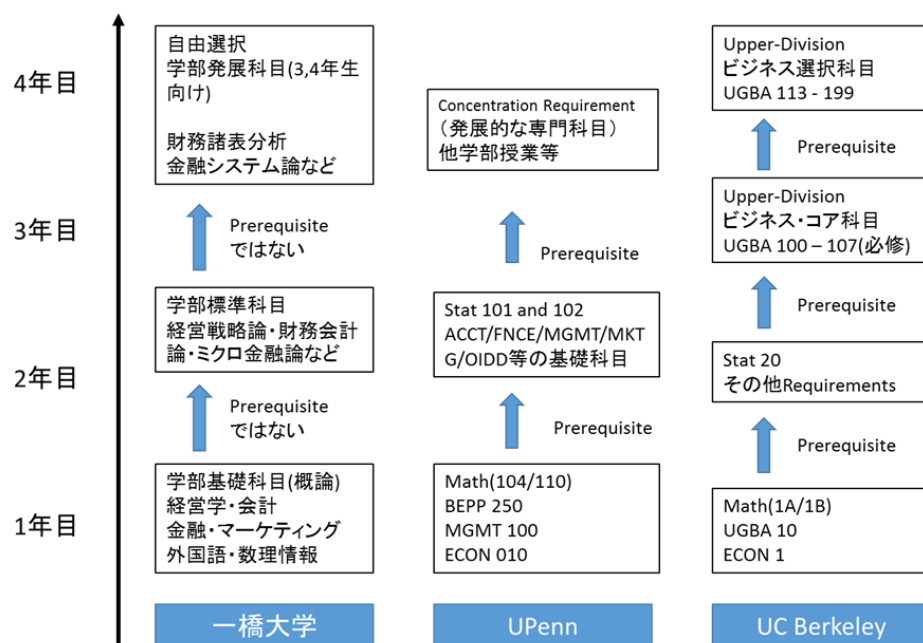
4年目

3年目

2年目

1年目

自由選択
学部発展科目(3,4年生向け)

財務諸表分析
金融システム論など

Prerequisite
ではない

学部標準科目
経営戦略論・財務会計論・ミクロ金融論など

Prerequisite
ではない

学部基礎科目(概論)
経営学・会計
金融・マーケティング
外国語・数理情報

一橋大学

Concentration Requirement
（発展的な専門科目）
他学部授業等

Prerequisite

Stat 101 and 102
ACCT/FNCE/MGMT/MKTG/OIDD等の基礎科目

Prerequisite

Math(104/110)
BEPP 250
MGMT 100
ECON 010

UPenn

Upper-Division
ビジネス選択科目
UGBA 113 - 199

Prerequisite

Upper-Division
ビジネス・コア科目
UGBA 100 – 107(必修)

Prerequisite

Stat 20
その他Requirements

Prerequisite

Math(1A/1B)
UGBA 10
ECON 1

UC Berkeley